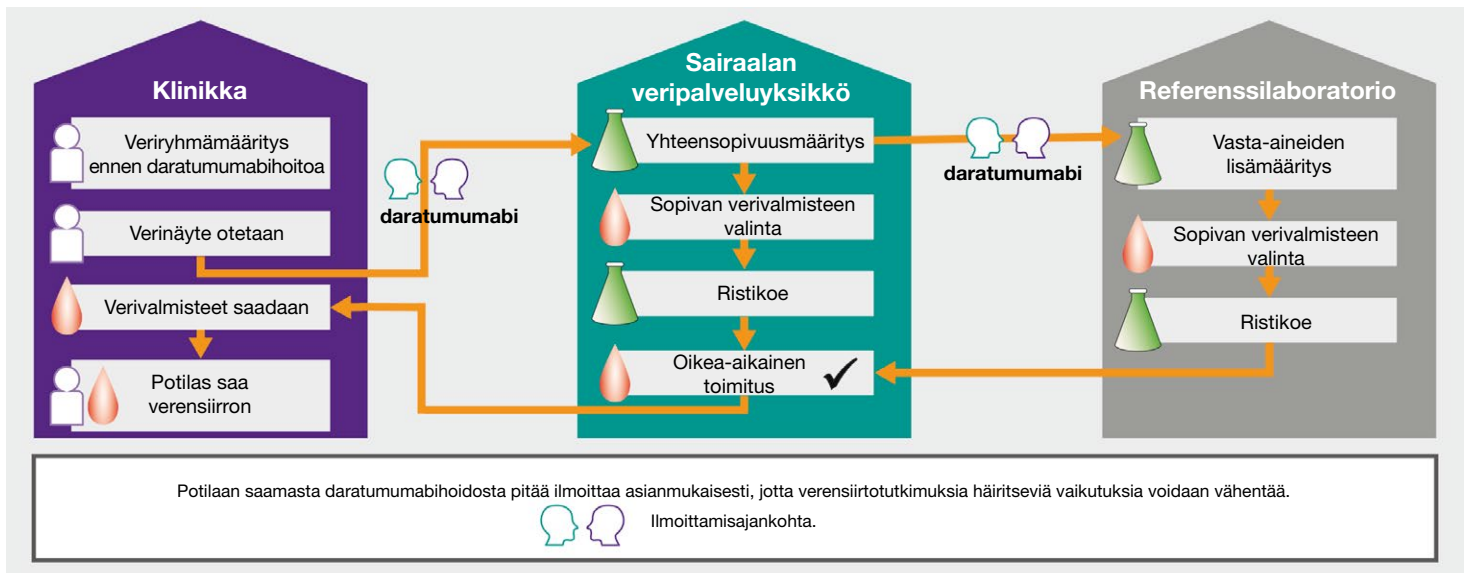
Klinikka

Veriryhmämääritys ennen daratumumabihoitoa

Verinäyte otetaan

Verivalmisteet saadaan

Potilas saa verensiirron

daratumumabi

Sairaalan veripalveluyksikkö

Yhteensopivuusmääritys

Sopivan verivalmisteen valinta

Ristikoe

Oikea-aikainen toimitus ✔

daratumumabi

Referenssilaboratorio

Vasta-aineiden lisämääritys

Sopivan verivalmisteen valinta

Ristikoe

Potilaan saamasta daratumumabihoidosta pitää ilmoittaa asianmukaisesti, jotta verensiirtotutkimuksia häiritseviä vaikutuksia voidaan vähentää.

Ilmoittamisajankohta.